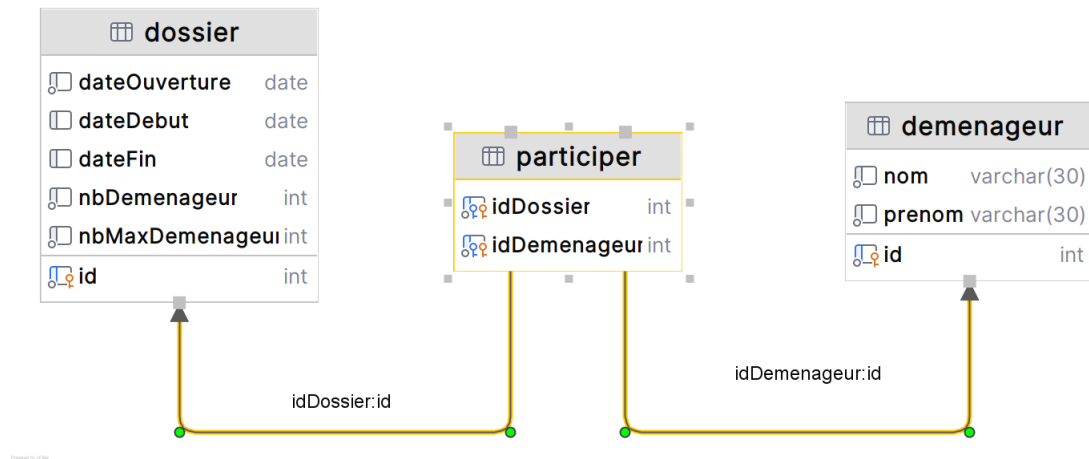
dossier

dateOuverture date
dateDebut date
dateFin date
nbDemenageur int
nbMaxDemenageur int
id int

participer

idDossier int
idDemenageur int

demenageur

nom varchar(30)
prenom varchar(30)
id int

idDossier:id

idDemenageur:id